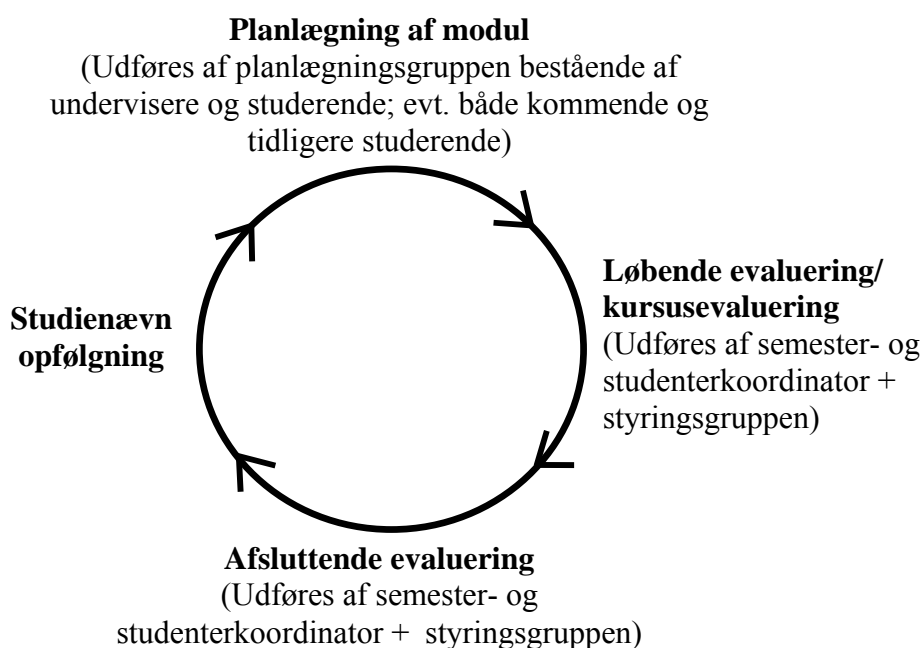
**Planlægning af modul**
(Udføres af planlægningsgruppen bestående af undervisere og studerende; evt. både kommende og tidligere studerende)

**Løbende evaluering/ kursusevaluering**
(Udføres af semester- og studenterkoordinator + styringsgruppen)

**Afsluttende evaluering**
(Udføres af semester- og studenterkoordinator + styringsgruppen)

**Studienævn opfølgning**